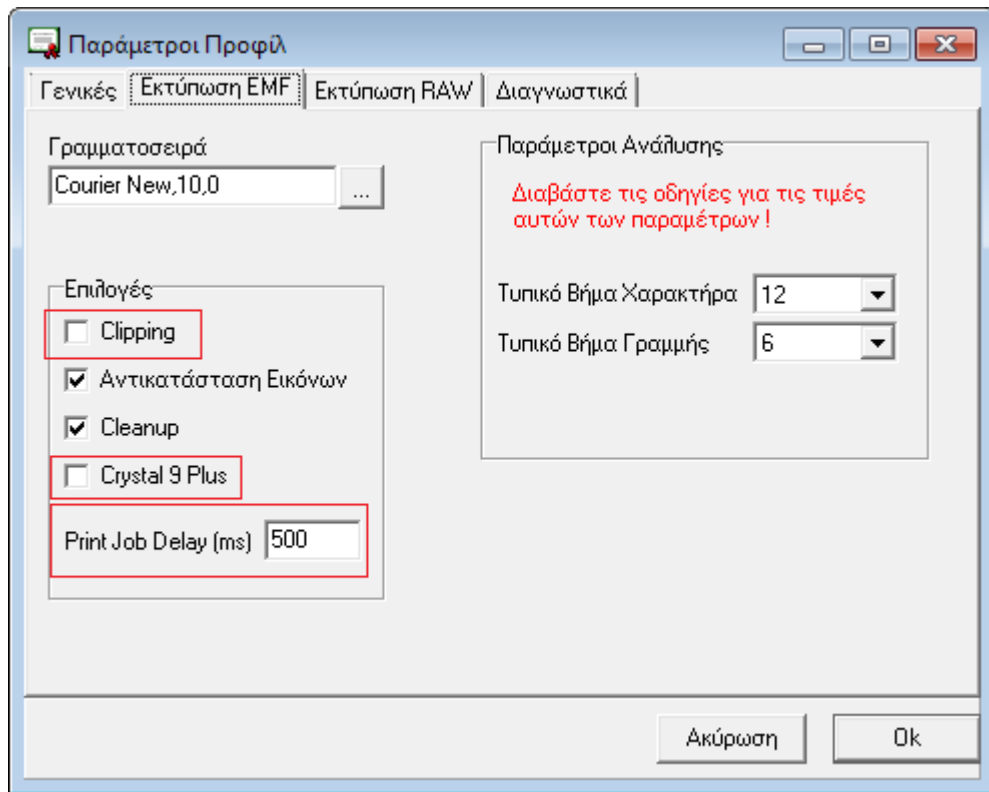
Παράμετροι Προφίλ

Γενικές | Εκτύπωση EMF | Εκτύπωση RAW | Διαγνωστικά

Γραμματοσειρά
Courier New,10,0
...

Επιλογές
Clipping
Αντικατάσταση Εικόνων
Cleanup
Crystal 9 Plus
Print Job Delay (ms) 500

Παράμετροι Ανάλυσης
Διαβάστε τις οδηγίες για τις τιμές αυτών των παραμέτρων !

Τυπικό Βήμα Χαρακτήρα 12
Τυπικό Βήμα Γραμμής 6

Ακύρωση
Ok